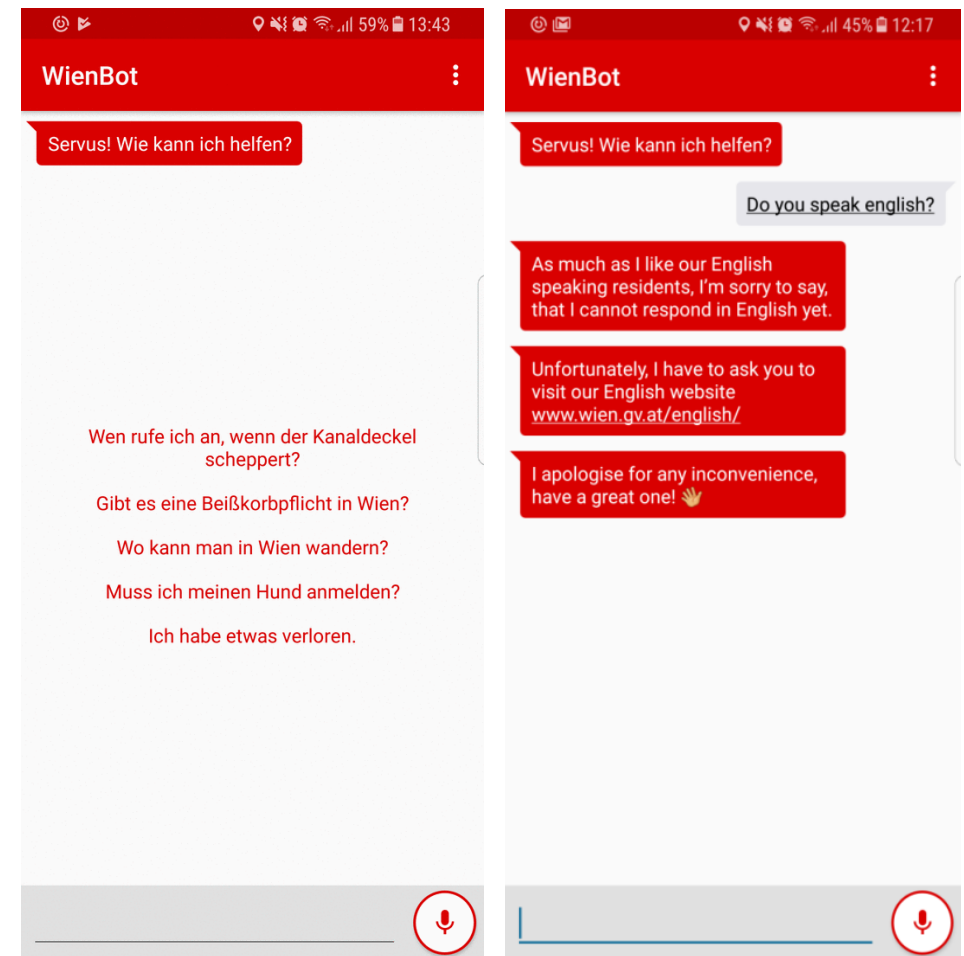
59% 13:43

WienBot

Servus! Wie kann ich helfen?

Wen rufe ich an, wenn der Kanaldeckel scheppert?

Gibt es eine Beißkorbpflicht in Wien?

Wo kann man in Wien wandern?

Muss ich meinen Hund anmelden?

Ich habe etwas verloren.

45% 12:17

WienBot

Servus! Wie kann ich helfen?

Do you speak english?

As much as I like our English speaking residents, I'm sorry to say, that I cannot respond in English yet.

Unfortunately, I have to ask you to visit our English website www.wien.gv.at/english/

I apologise for any inconvenience, have a great one! 👋